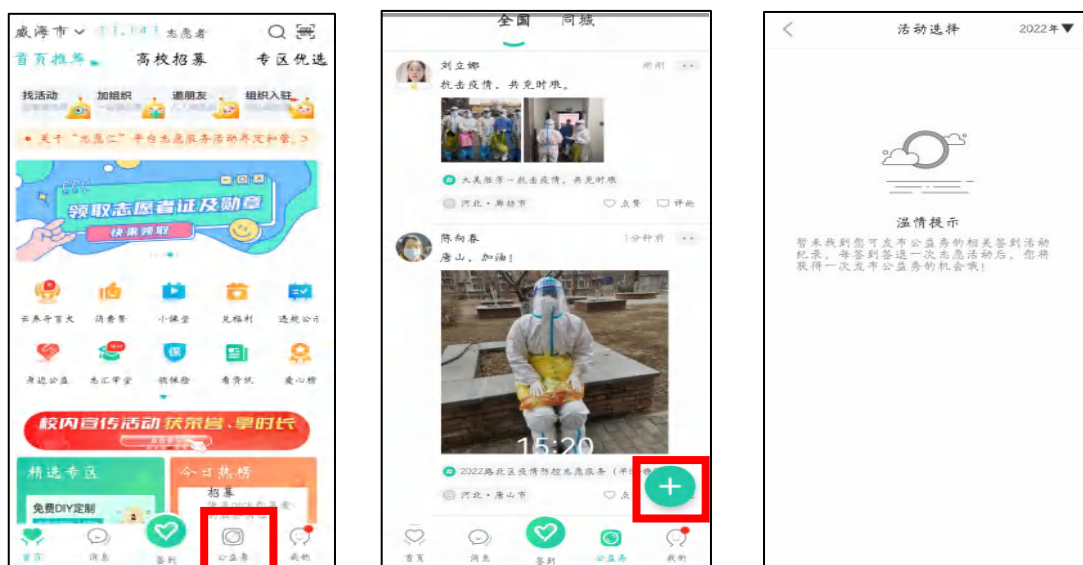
威海市 志愿者

首页推荐 高校招募 专区优选

找活动 加组织 邀朋友 组织入驻

关于"志愿汇"平台志愿服务活动开发和管...

领取志愿者证及勋章

快来领取

云养斗育犬 消费券 小课堂 兑福利 违规公示

身边公益 志汇带货 领保险 看资讯 爱心榜

校内宣传活动 获荣誉、享时长

精选专区 今日热榜

免费DIY定制

招募

首页 消息 签到 公益秀 我的

全国 同城

刘立娜

抗击疫情，共克时艰。

大美服务－抗击疫情，共克时艰

河北·廊坊市 点赞 评论

陈向春 1分钟前

唐山，加油！

15:20

2022路北区疫情防控志愿服务（平

河北·唐山市 点

首页 消息 签到 公益秀 我的

活动选择 2022年▼

温情提示

暂未找到您可发布公益秀的相关签到活动纪录，每签到签退一次志愿活动后，您将获得一次发布公益秀的机会哦！